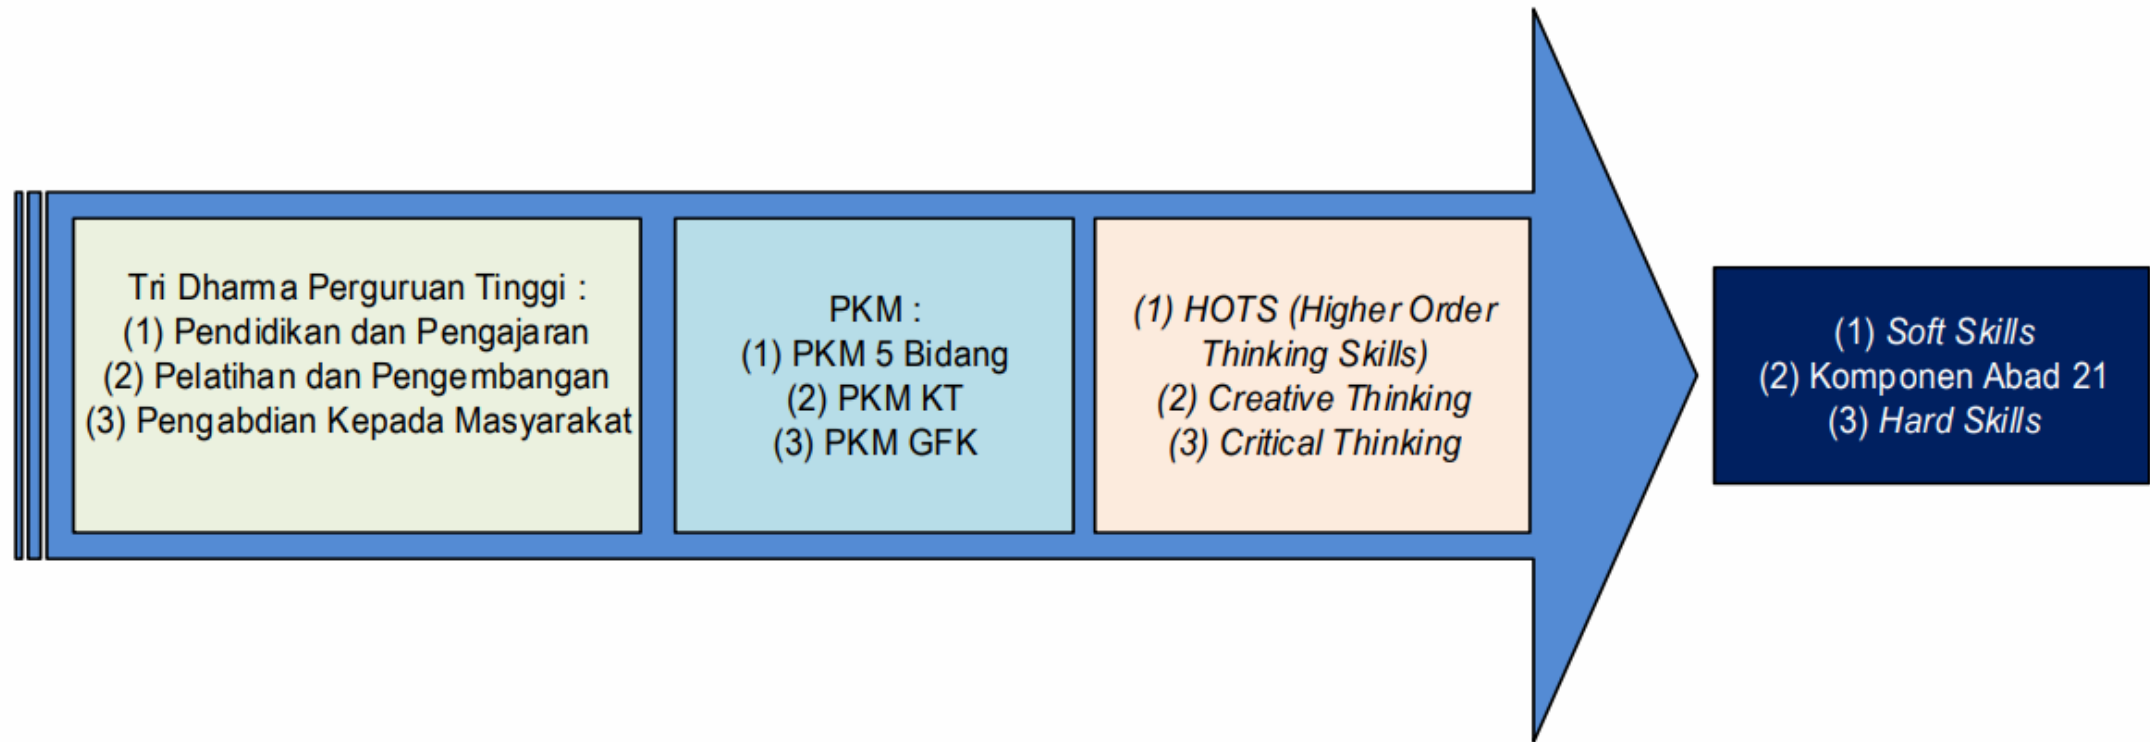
Tri Dharma Perguruan Tinggi :
(1) Pendidikan dan Pengajaran
(2) Pelatihan dan Pengembangan
(3) Pengabdian Kepada Masyarakat

PKM :
(1) PKM 5 Bidang
(2) PKM KT
(3) PKM GFK

(1) HOTS (Higher Order Thinking Skills)
(2) Creative Thinking
(3) Critical Thinking

(1) Soft Skills
(2) Komponen Abad 21
(3) Hard Skills